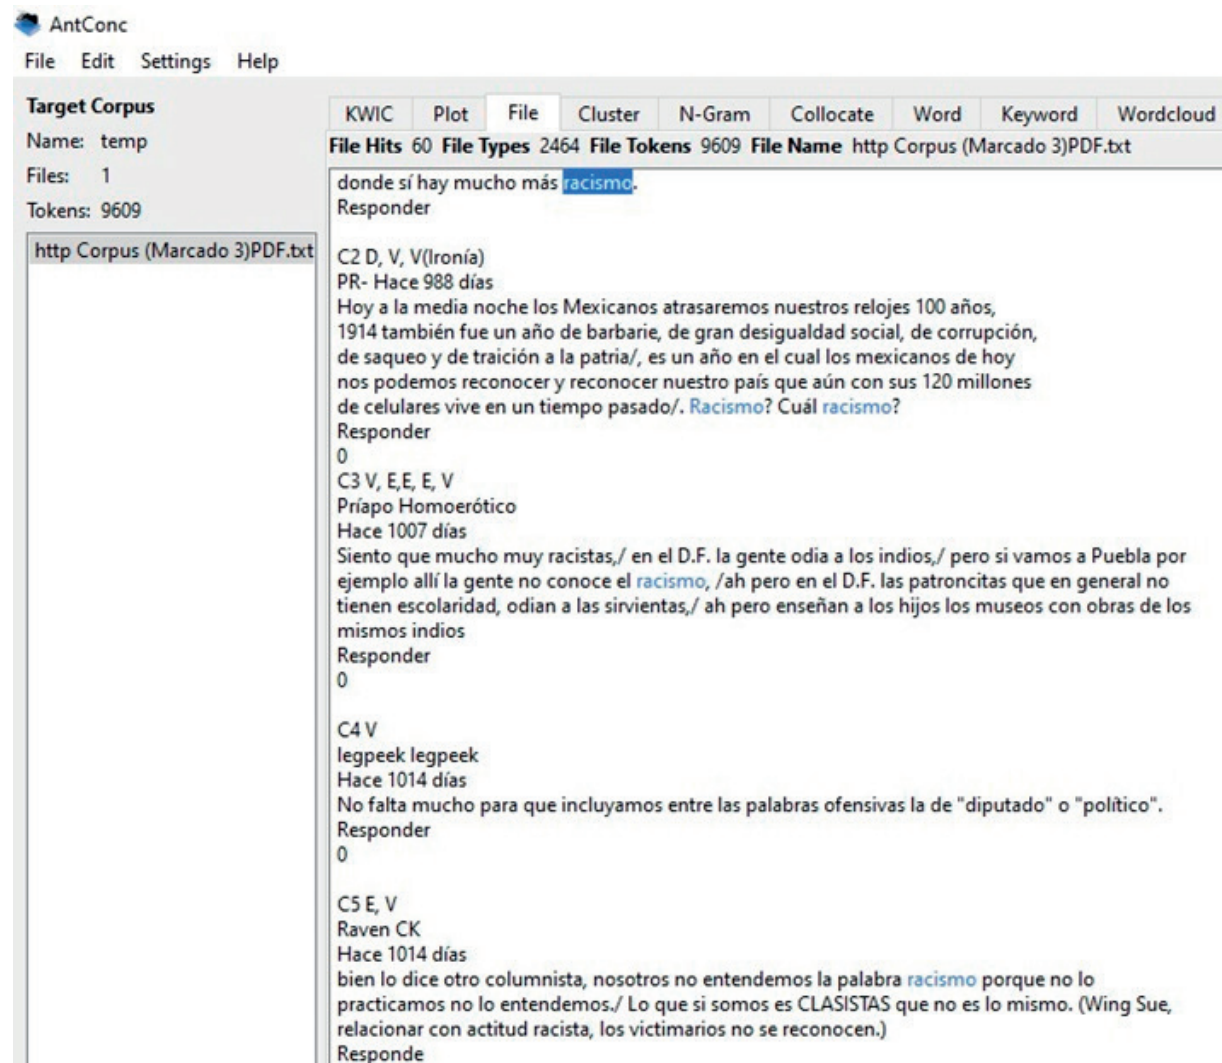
AntConc

File Edit Settings Help

Target Corpus
Name: temp
Files: 1
Tokens: 9609

http Corpus (Marcado 3)PDF.txt

KWIC Plot File Cluster N-Gram Collocate Word Keyword Wordcloud

File Hits 60 File Types 2464 File Tokens 9609 File Name http Corpus (Marcado 3)PDF.txt

donde sí hay mucho más racismo.
Responder

C2 D, V, V(Ironía)
PR- Hace 988 días
Hoy a la media noche los Mexicanos atrasaremos nuestros relojes 100 años, 1914 también fue un año de barbarie, de gran desigualdad social, de corrupción, de saqueo y de traición a la patria/, es un año en el cual los mexicanos de hoy nos podemos reconocer y reconocer nuestro país que aún con sus 120 millones de celulares vive en un tiempo pasado/. Racismo? Cuál racismo?
Responder
0
C3 V, E,E, E, V
Príapo Homoerótico
Hace 1007 días
Siento que mucho muy racistas,/ en el D.F. la gente odia a los indios,/ pero si vamos a Puebla por ejemplo allí la gente no conoce el racismo, /ah pero en el D.F. las patroncitas que en general no tienen escolaridad, odian a las sirvientas,/ ah pero enseñan a los hijos los museos con obras de los mismos indios
Responder
0

C4 V
legpeek legpeek
Hace 1014 días
No falta mucho para que incluyamos entre las palabras ofensivas la de "diputado" o "político".
Responder
0

C5 E, V
Raven CK
Hace 1014 días
bien lo dice otro columnista, nosotros no entendemos la palabra racismo porque no lo practicamos no lo entendemos./ Lo que si somos es CLASISTAS que no es lo mismo. (Wing Sue, relacionar con actitud racista, los victimarios no se reconocen.)
Responde